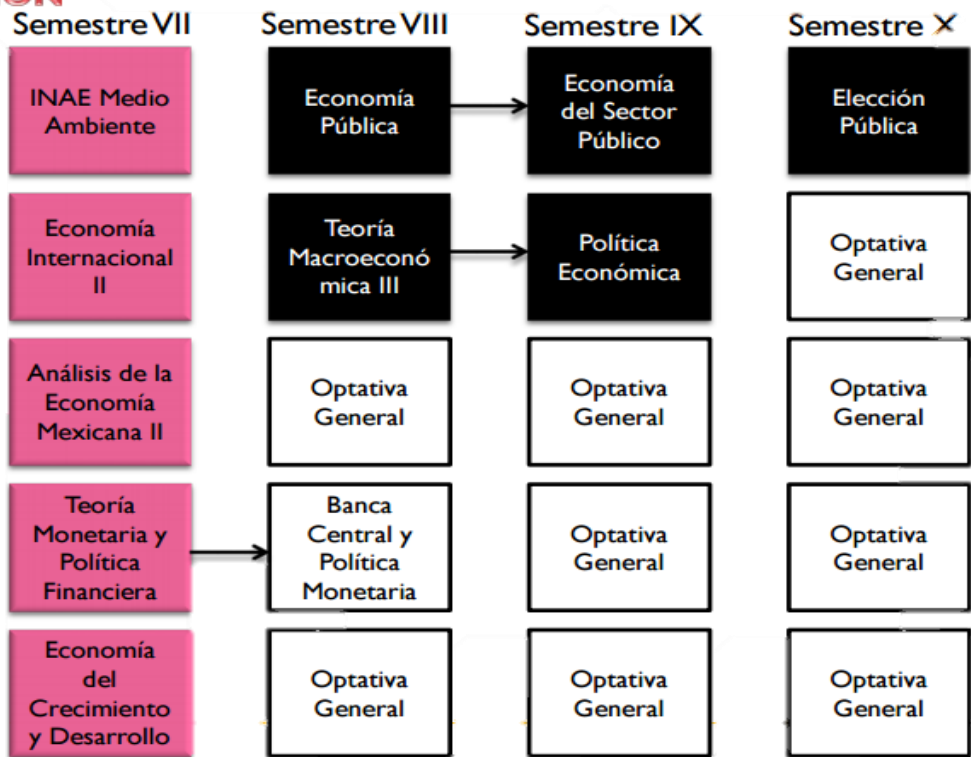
| Semestre VII | Semestre VIII | Semestre IX | Semestre X |
|---|---|---|---|
| INAE Medio Ambiente | Economía Pública | Economía del Sector Público | Elección Pública |
| Economía Internacional II | Teoría Macroeconómica III | Política Económica | Optativa General |
| Análisis de la Economía Mexicana II | Optativa General | Optativa General | Optativa General |
| Teoría Monetaria y Política Financiera | Banca Central y Política Monetaria | Optativa General | Optativa General |
| Economía del Crecimiento y Desarrollo | Optativa General | Optativa General | Optativa General |